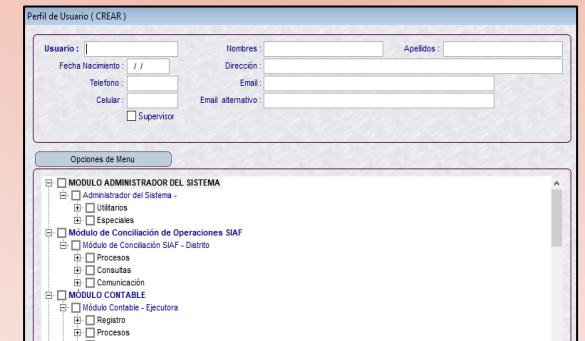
Perfil de Usuario ( CREAR )

Usuario :
Nombres :
Apellidos :
Fecha Nacimiento : / /
Dirección :
Telefono :
Email :
Celular :
Email alternativo :
Supervisor

Opciones de Menu

MODULO ADMINISTRADOR DEL SISTEMA
Administrador del Sistema -
Utilitarios
Especiales
Módulo de Conciliación de Operaciones SIAF
Módulo de Conciliación SIAF - Distrito
Procesos
Consultas
Comunicación
MÓDULO CONTABLE
Módulo Contable - Ejecutora
Registro
Procesos